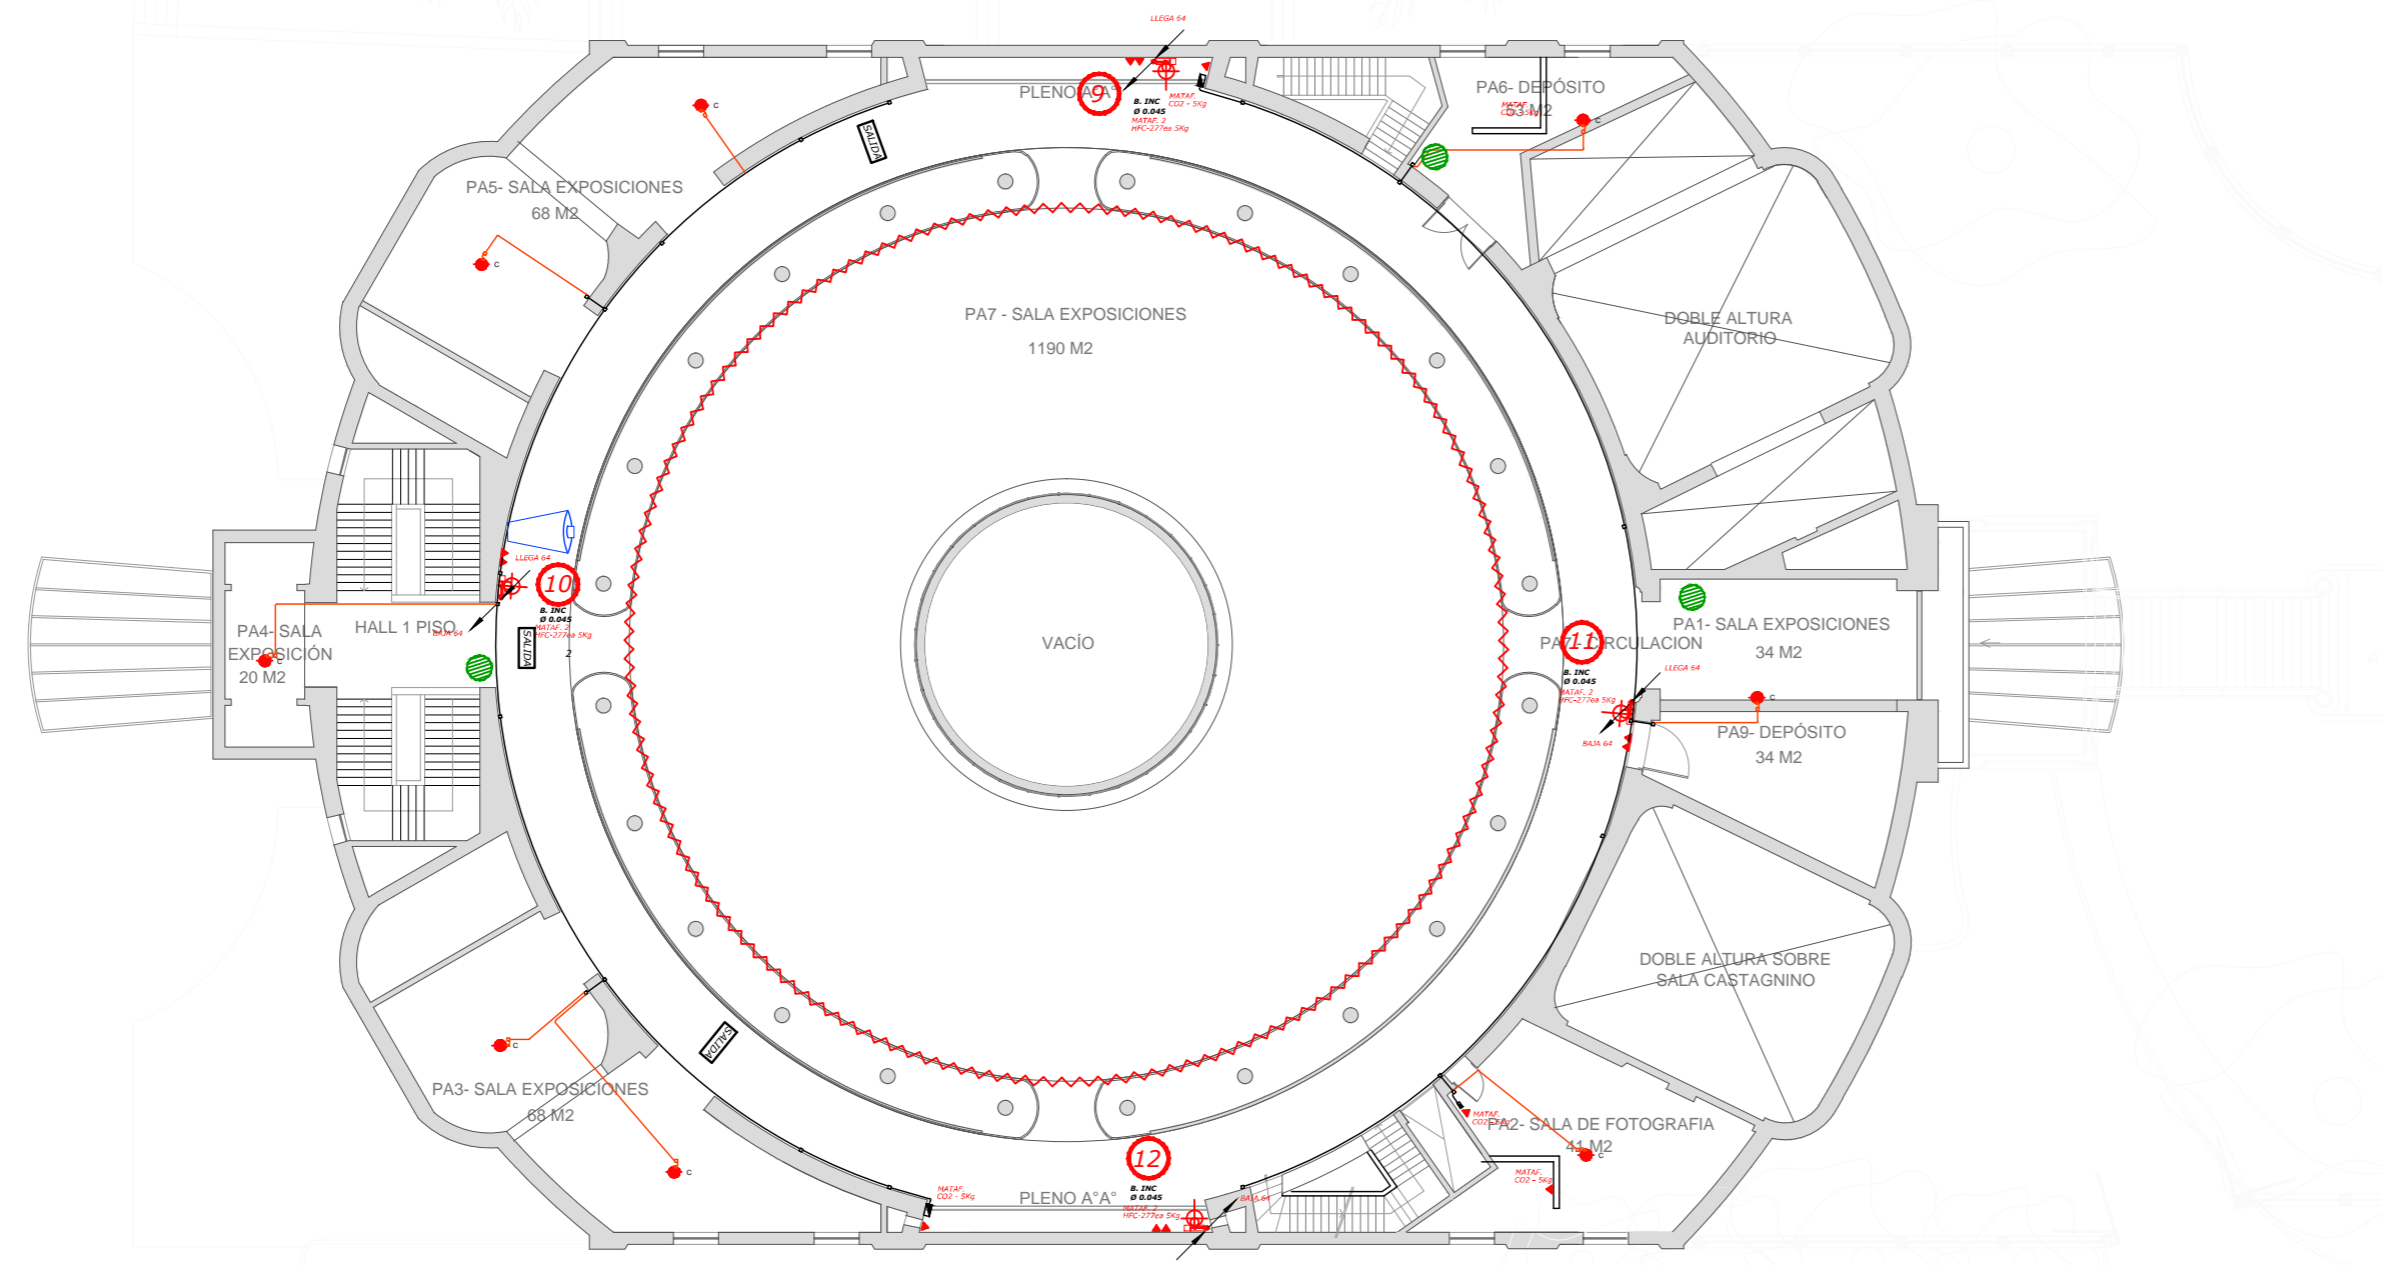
LLEGA 64

PLENO A°A°

9

B. INC
Ø 0.045
MATAF. 2
HFC-277ea 5Kg

MATAF.
CO2 - 5Kg

SALIDA

PA6- DEPÓSITO
53 M2

MATAF.
CO2 - 5Kg

PA5- SALA EXPOSICIONES
68 M2

PA7 - SALA EXPOSICIONES
1190 M2

DOBLE ALTURA
AUDITORIO

LLEGA 64

10

B. INC
Ø 0.045
MATAF. 2
HFC-277ea 5Kg

BAJA 64

PA4- SALA
EXPOSICIÓN
20 M2

HALL 1 PISO

SALIDA

2

VACÍO

PA7 CIRCULACION

11

B. INC
Ø 0.045
MATAF. 2
HFC-277ea 5Kg

LLEGA 64

BAJA 64

PA1- SALA EXPOSICIONES
34 M2

PA9- DEPÓSITO
34 M2

DOBLE ALTURA SOBRE
SALA CASTAGNINO

SALIDA

PA3- SALA EXPOSICIONES
68 M2

12

B. INC
Ø 0.045
MATAF. 2
HFC-277ea 5Kg

MATAF.
CO2 - 5Kg

PLENO A°A°

BAJA 64

MATAF.
CO2 - 5Kg

PA2- SALA DE FOTOGRAFIA
41 M2

MATAF.
CO2 - 5Kg

C
C
C
C
C
C
C